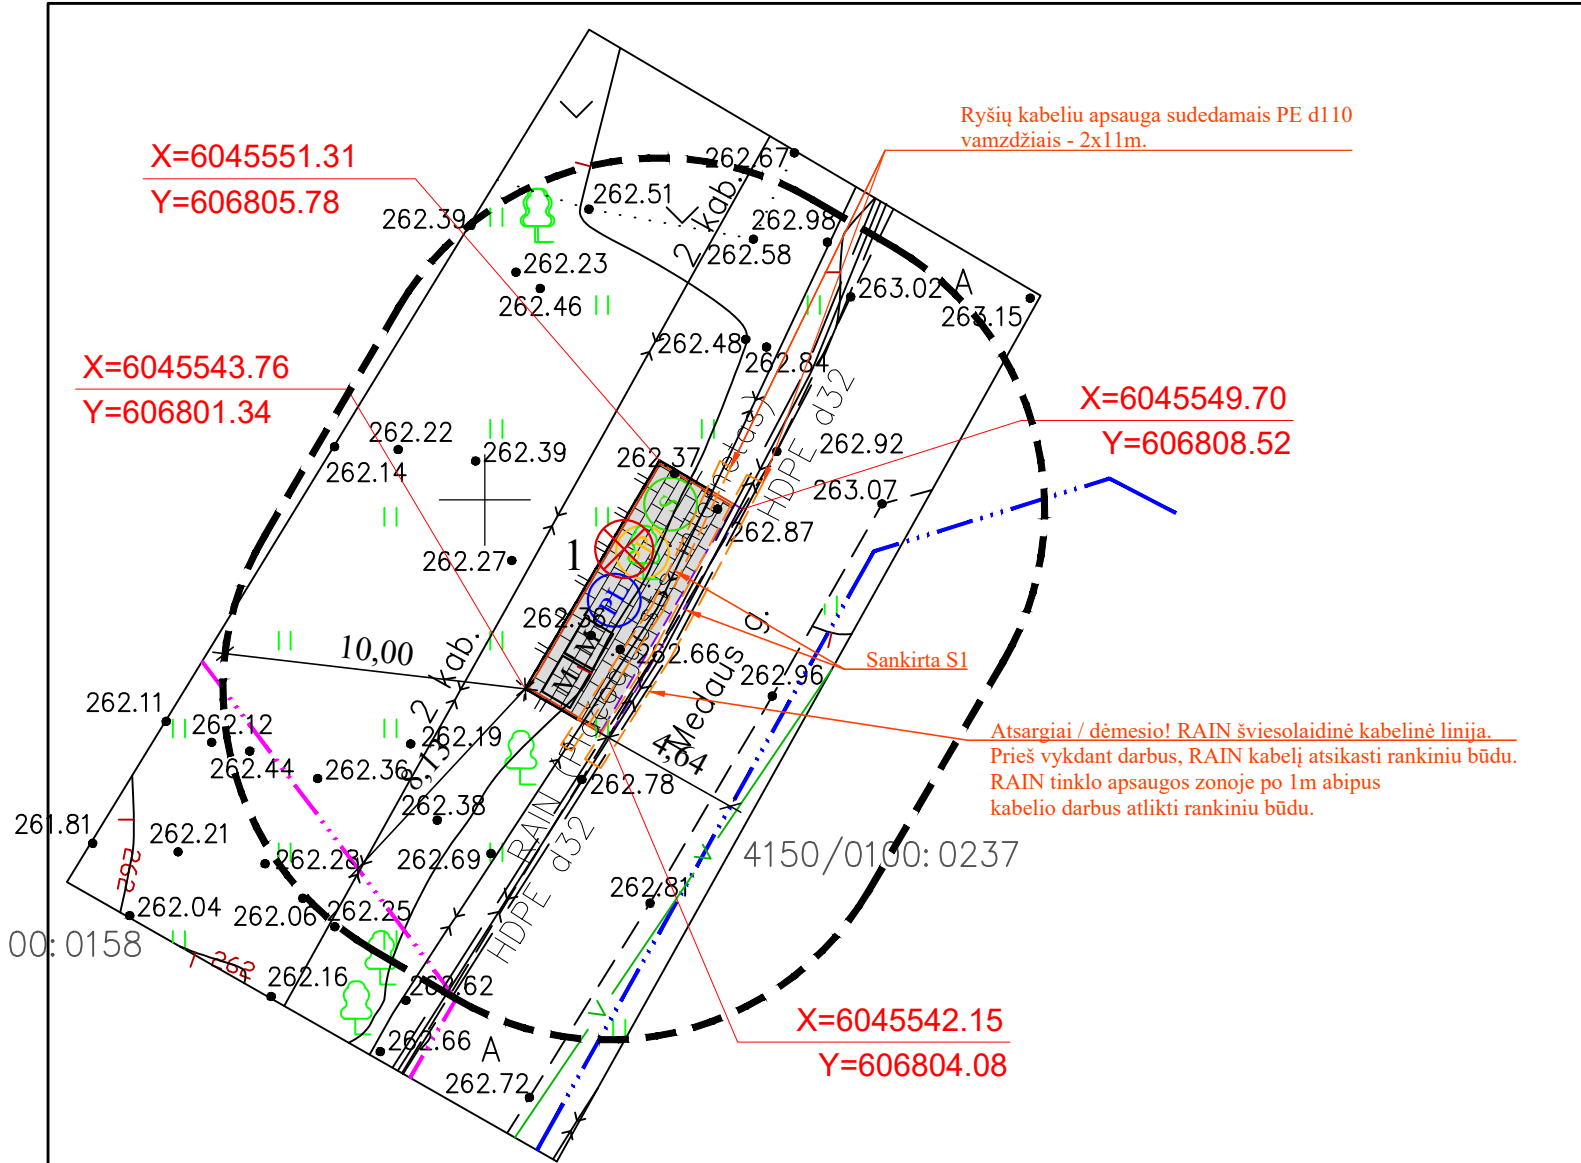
Ryšių kabeliu apsauga sudedamais PE d110 vamzdžiais - 2x11m.

X=6045551.31
Y=606805.78

262.67
262.51
262.39
2 kab.
262.98
262.58
262.23
262.46
263.02
A
263.15
262.48
262.84

X=6045543.76
Y=606801.34

HDPE d32
262.22
262.39
262.14
262.37
262.92

X=6045549.70
Y=606808.52

263.07
262.87
262.27
1
262.38
Medaus g.
10,00
2 kab.
262.66
262.96
Sankirta S1
262.11
262.12
262.19
262.44
262.36
4,64
262.78
262.38

Atsargiai / dėmesio! RAIN šviesolaidinė kabelinė linija.
Prieš vykdant darbus, RAIN kabelį atsikasti rankiniu būdu.
RAIN tinklo apsaugos zonoje po 1m abipus
kabelio darbus atlikti rankiniu būdu.

261.81
262.21
262.28
262.69
RAIN
HDPE d32
4150/0100:0237
262.81
262.04
262.06
262.25
00:0158
262
262.16
262.62
262.66
A
262.72

X=6045542.15
Y=606804.08